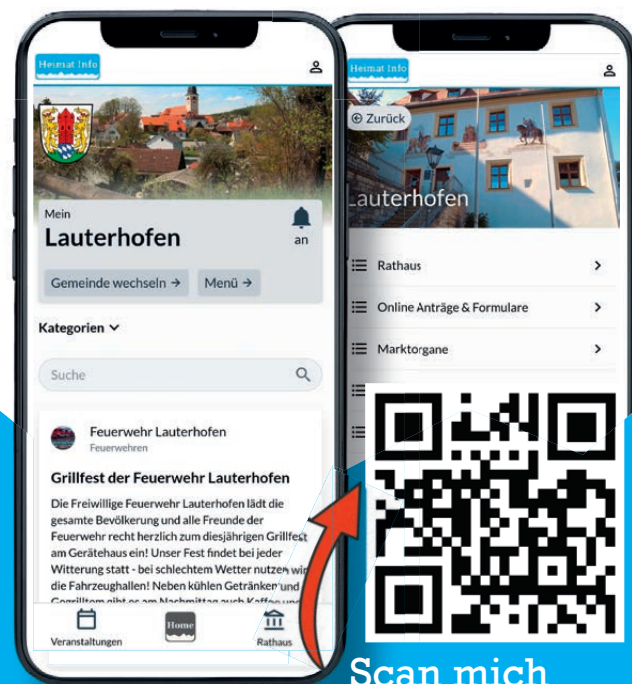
Heimat Info

Mein
Lauterhofen
an

Gemeinde wechseln →
Menü →

Kategorien

Suche

Feuerwehr Lauterhofen
Feuerwehren

Grillfest der Feuerwehr Lauterhofen

Die Freiwillige Feuerwehr Lauterhofen lädt die gesamte Bevölkerung und alle Freunde der Feuerwehr recht herzlich zum diesjährigen Grillfest am Gerätehaus ein! Unser Fest findet bei jeder Witterung statt - bei schlechtem Wetter nutzen wir die Fahrzeughallen! Neben kühlen Getränken und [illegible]

Veranstaltungen
Home
Rathaus

Heimat Info

Zurück

Lauterhofen

Rathaus
Online Anträge & Formulare
Marktorgane

Scan mich